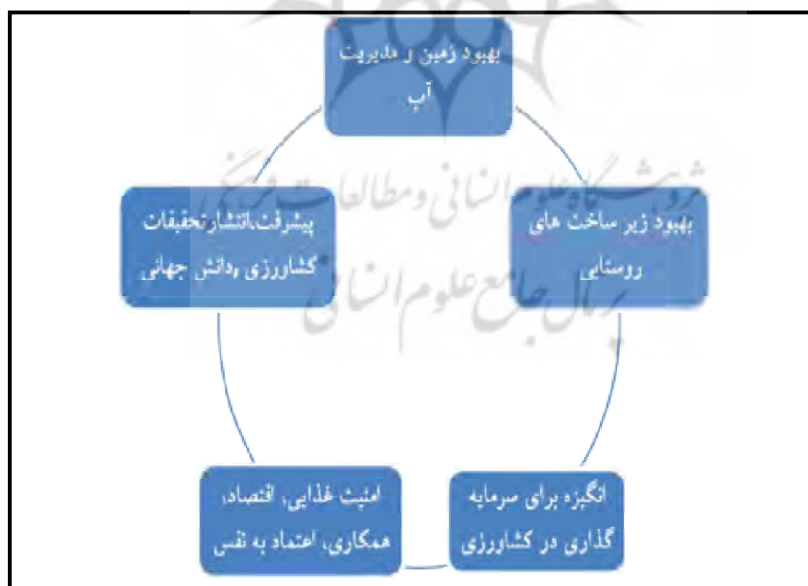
بهبود زمین و مدیریت آب

بهبود زیر ساخت های روستایی

انگیزه برای سرمایه گذاری در کشاورزی

امنیت غذایی، اقتصاد، همکاری، اعتماد به نفس

پیشرفت،انتشار تحقیقات کشاورزی ودانش جهانی

پژوهشگاه علوم انسانی و مطالعات فرهنگی
پرتال جامع علوم انسانی